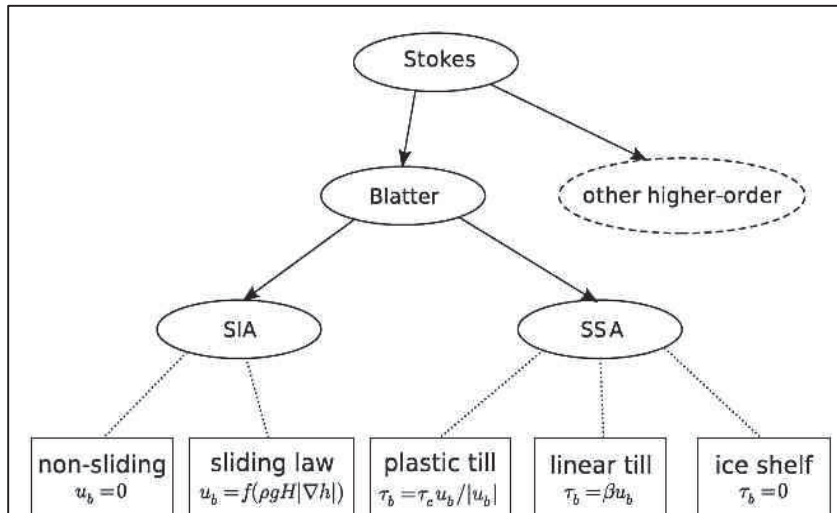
Stokes

Blatter

other higher-order

SIA

SSA

non-sliding
$u_b = 0$

sliding law
$u_b = f(\rho g H |\nabla h|)$

plastic till
$\tau_b = \tau_c u_b / |u_b|$

linear till
$\tau_b = \beta u_b$

ice shelf
$\tau_b = 0$